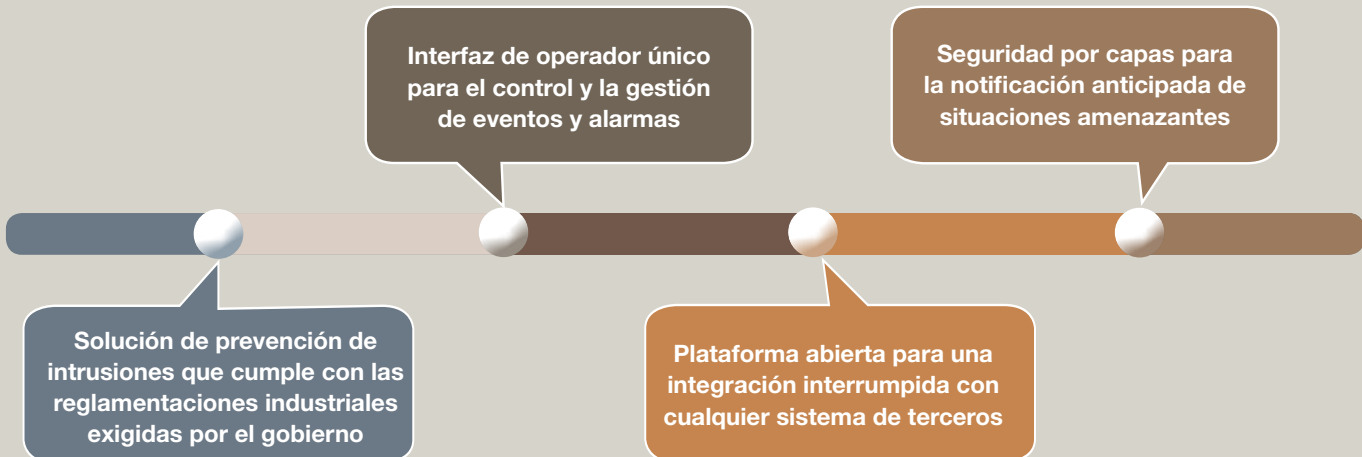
Interfaz de operador único para el control y la gestión de eventos y alarmas

Seguridad por capas para la notificación anticipada de situaciones amenazantes

Solución de prevención de intrusiones que cumple con las reglamentaciones industriales exigidas por el gobierno

Plataforma abierta para una integración interrumpida con cualquier sistema de terceros